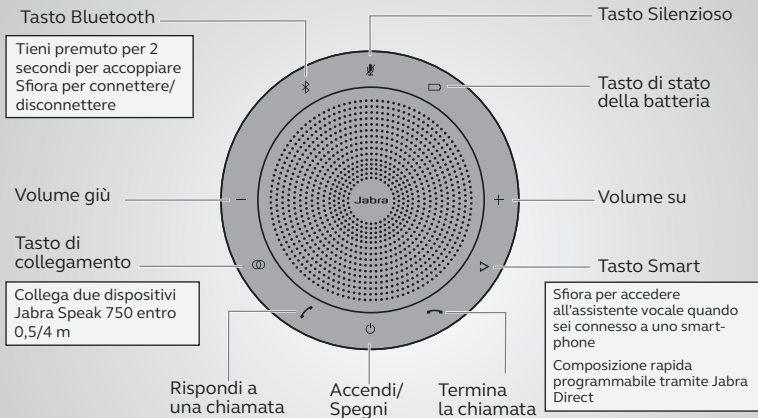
Tasto Bluetooth

Tieni premuto per 2 secondi per accoppiare Sfiora per connettere/ disconnettere

Tasto Silenzioso

Tasto di stato della batteria

Jabra

Volume giù

−

+

Volume su

Tasto di collegamento

Tasto Smart

Collega due dispositivi Jabra Speak 750 entro 0,5/4 m

Sfiora per accedere all'assistente vocale quando sei connesso a uno smartphone

Composizione rapida programmabile tramite Jabra Direct

Rispondi a una chiamata

Accendi/ Spegni

Termina la chiamata